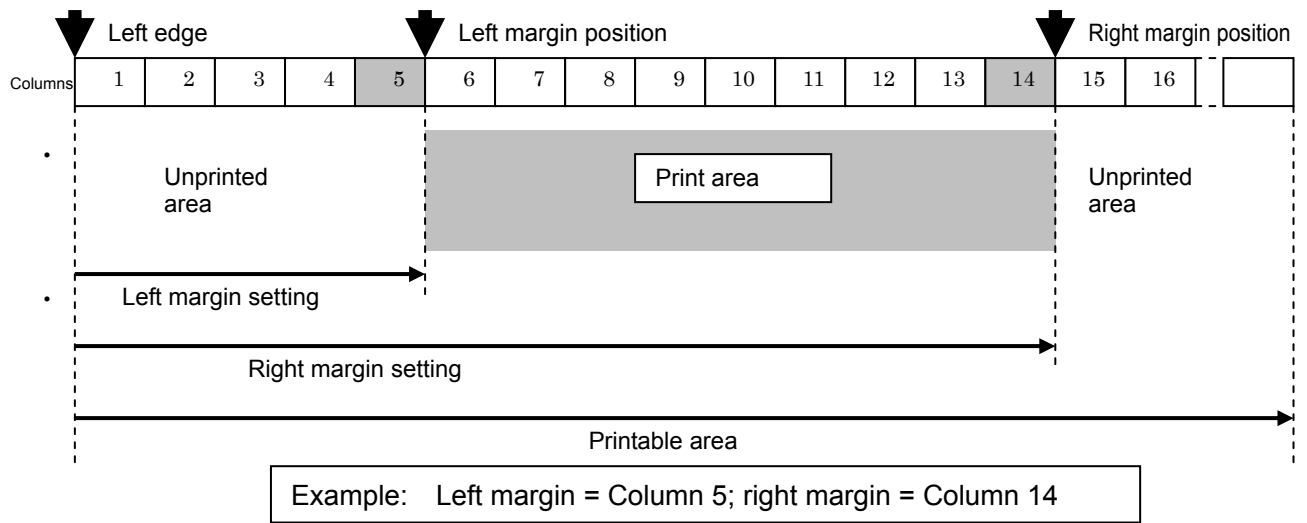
Left edge

Left margin position

Right margin position

| Columns | 1 | 2 | 3 | 4 | 5 | 6 | 7 | 8 | 9 | 10 | 11 | 12 | 13 | 14 | 15 | 16 | |
|---|---|---|---|---|---|---|---|---|---|---|---|---|---|---|---|---|---|

Unprinted area

Print area

Unprinted area

Left margin setting

Right margin setting

Printable area

Example: Left margin = Column 5; right margin = Column 14